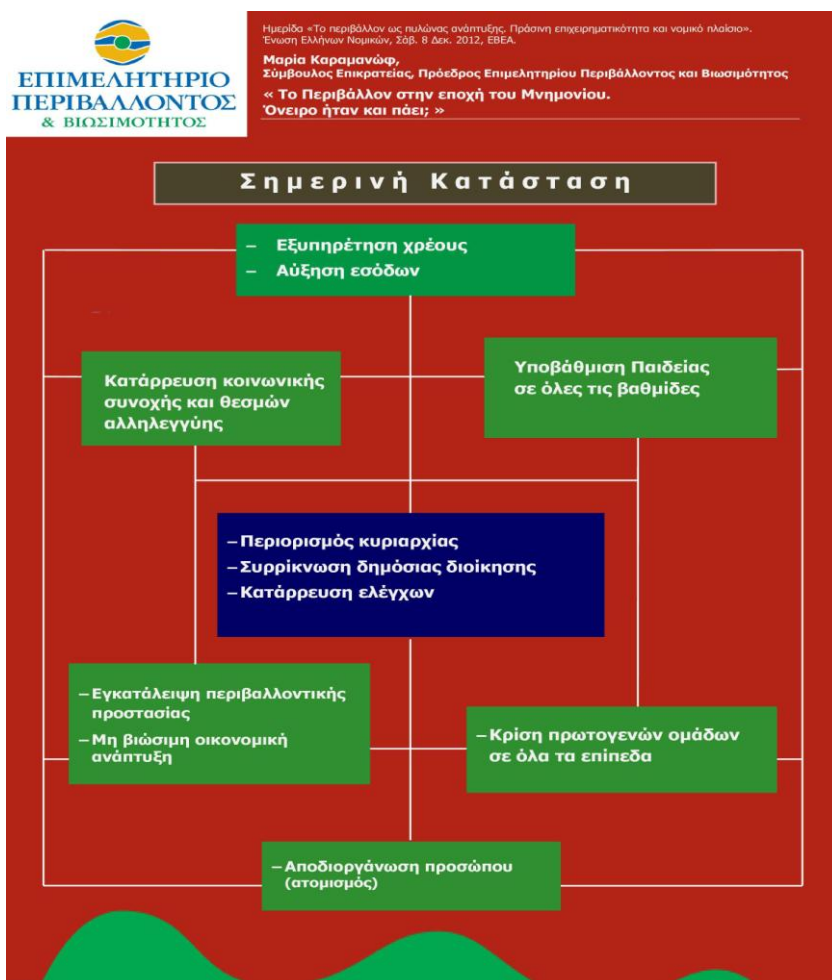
ΕΠΙΜΕΛΗΤΗΡΙΟ ΠΕΡΙΒΑΛΛΟΝΤΟΣ & ΒΙΩΣΙΜΟΤΗΤΟΣ

Ημερίδα «Το περιβάλλον ως πυλώνας ανάπτυξης. Πράσινη επιχειρηματικότητα και νομικό πλαίσιο». Ένωση Ελλήνων Νομικών, Σάβ. 8 Δεκ. 2012, ΕΒΕΑ.

Μαρία Καραμανώφ,
Σύμβουλος Επικρατείας, Πρόεδρος Επιμελητηρίου Περιβάλλοντος και Βιωσιμότητος

« Το Περιβάλλον στην εποχή του Μνημονίου. Όνειρο ήταν και πάει; »

Σημερινή Κατάσταση

– Εξυπηρέτηση χρέους
– Αύξηση εσόδων

Κατάρρευση κοινωνικής συνοχής και θεσμών αλληλεγγύης

Υποβάθμιση Παιδείας σε όλες τις βαθμίδες

– Περιορισμός κυριαρχίας
– Συρρίκνωση δημόσιας διοίκησης
– Κατάρρευση ελέγχων

– Εγκατάλειψη περιβαλλοντικής προστασίας
– Μη βιώσιμη οικονομική ανάπτυξη

– Κρίση πρωτογενών ομάδων σε όλα τα επίπεδα

– Αποδιοργάνωση προσώπου (ατομισμός)